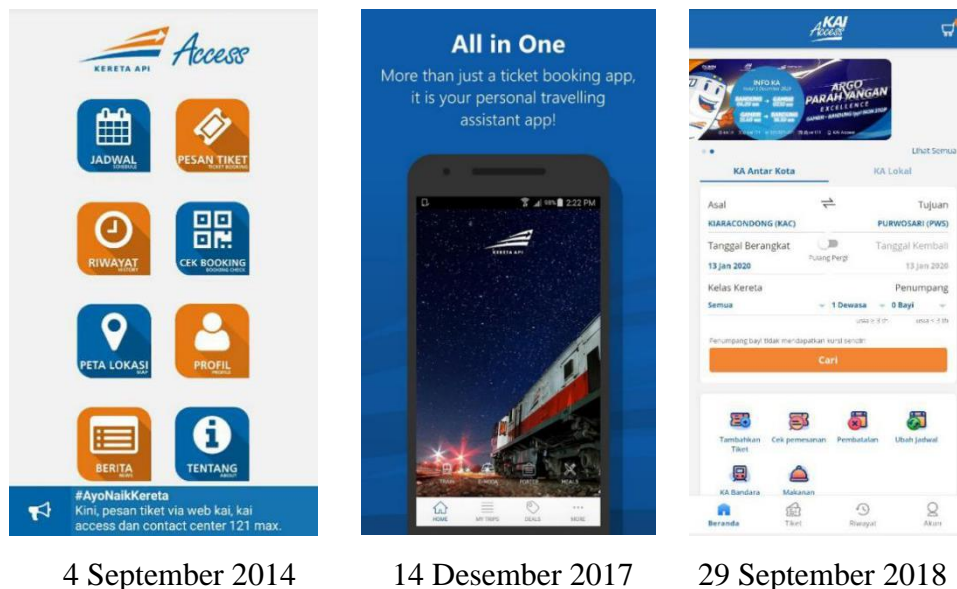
KERETA API Access

JADWAL SCHEDULE

PESAN TIKET TICKET BOOKING

RIWAYAT HISTORY

CEK BOOKING BOOKING CHECK

PETA LOKASI MAP

PROFIL PROFILE

BERITA NEWS

TENTANG ABOUT

#AyoNaikKereta
Kini, pesan tiket via web kai, kai access dan contact center 121 max.

4 September 2014

All in One
More than just a ticket booking app, it is your personal travelling assistant app!

2:22 PM

KERETA API

TRAIN

HOME MY TRIPS DEALS MORE

14 Desember 2017

KAI Access

INFO KA
ARGO PARAHYANGAN EXCELLENCE

Lihat Semua

KA Antar Kota KA Lokal

Asal Tujuan
KIARACONDONG (KAC) PURWOSARI (PWS)

Tanggal Berangkat Pulang Pergi Tanggal Kembali
13 Jan 2020 13 Jan 2020

Kelas Kereta Penumpang
Semua 1 Dewasa 0 Bayi

Penumpang bayi tidak mendapatkan kursi sendiri

Cari

Tambahkan Tiket
Cek pemesanan
Pembatalan
Ubah Jadwal
KA Bandara
Makanan

Beranda Tiket Riwayat Akun

29 September 2018